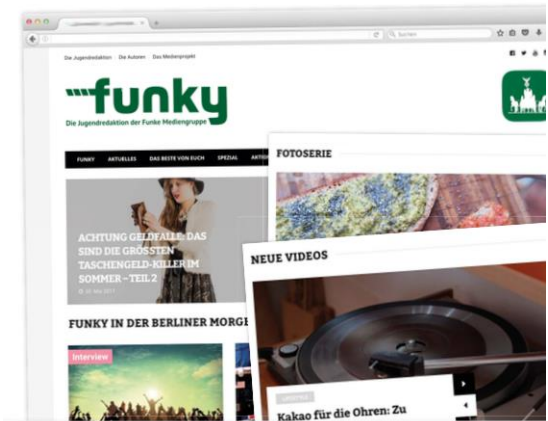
Suchen

Die Jugendredaktion Die Autoren Das Medienprojekt

funky

Die Jugendredaktion der Funke Mediengruppe

FUNKY AKTUELLES DAS BESTE VON EUCH SPEZIAL ARTI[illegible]

ACHTUNG GELDFALLE: DAS SIND DIE GRÖSSTEN TASCHENGELD-KILLER IM SOMMER – TEIL 2

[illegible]

FUNKY IN DER BERLINER MORGE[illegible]

Interview

FOTOSERIE

NEUE VIDEOS

LIFESTYLE

Kakao für die Ohren: Zu